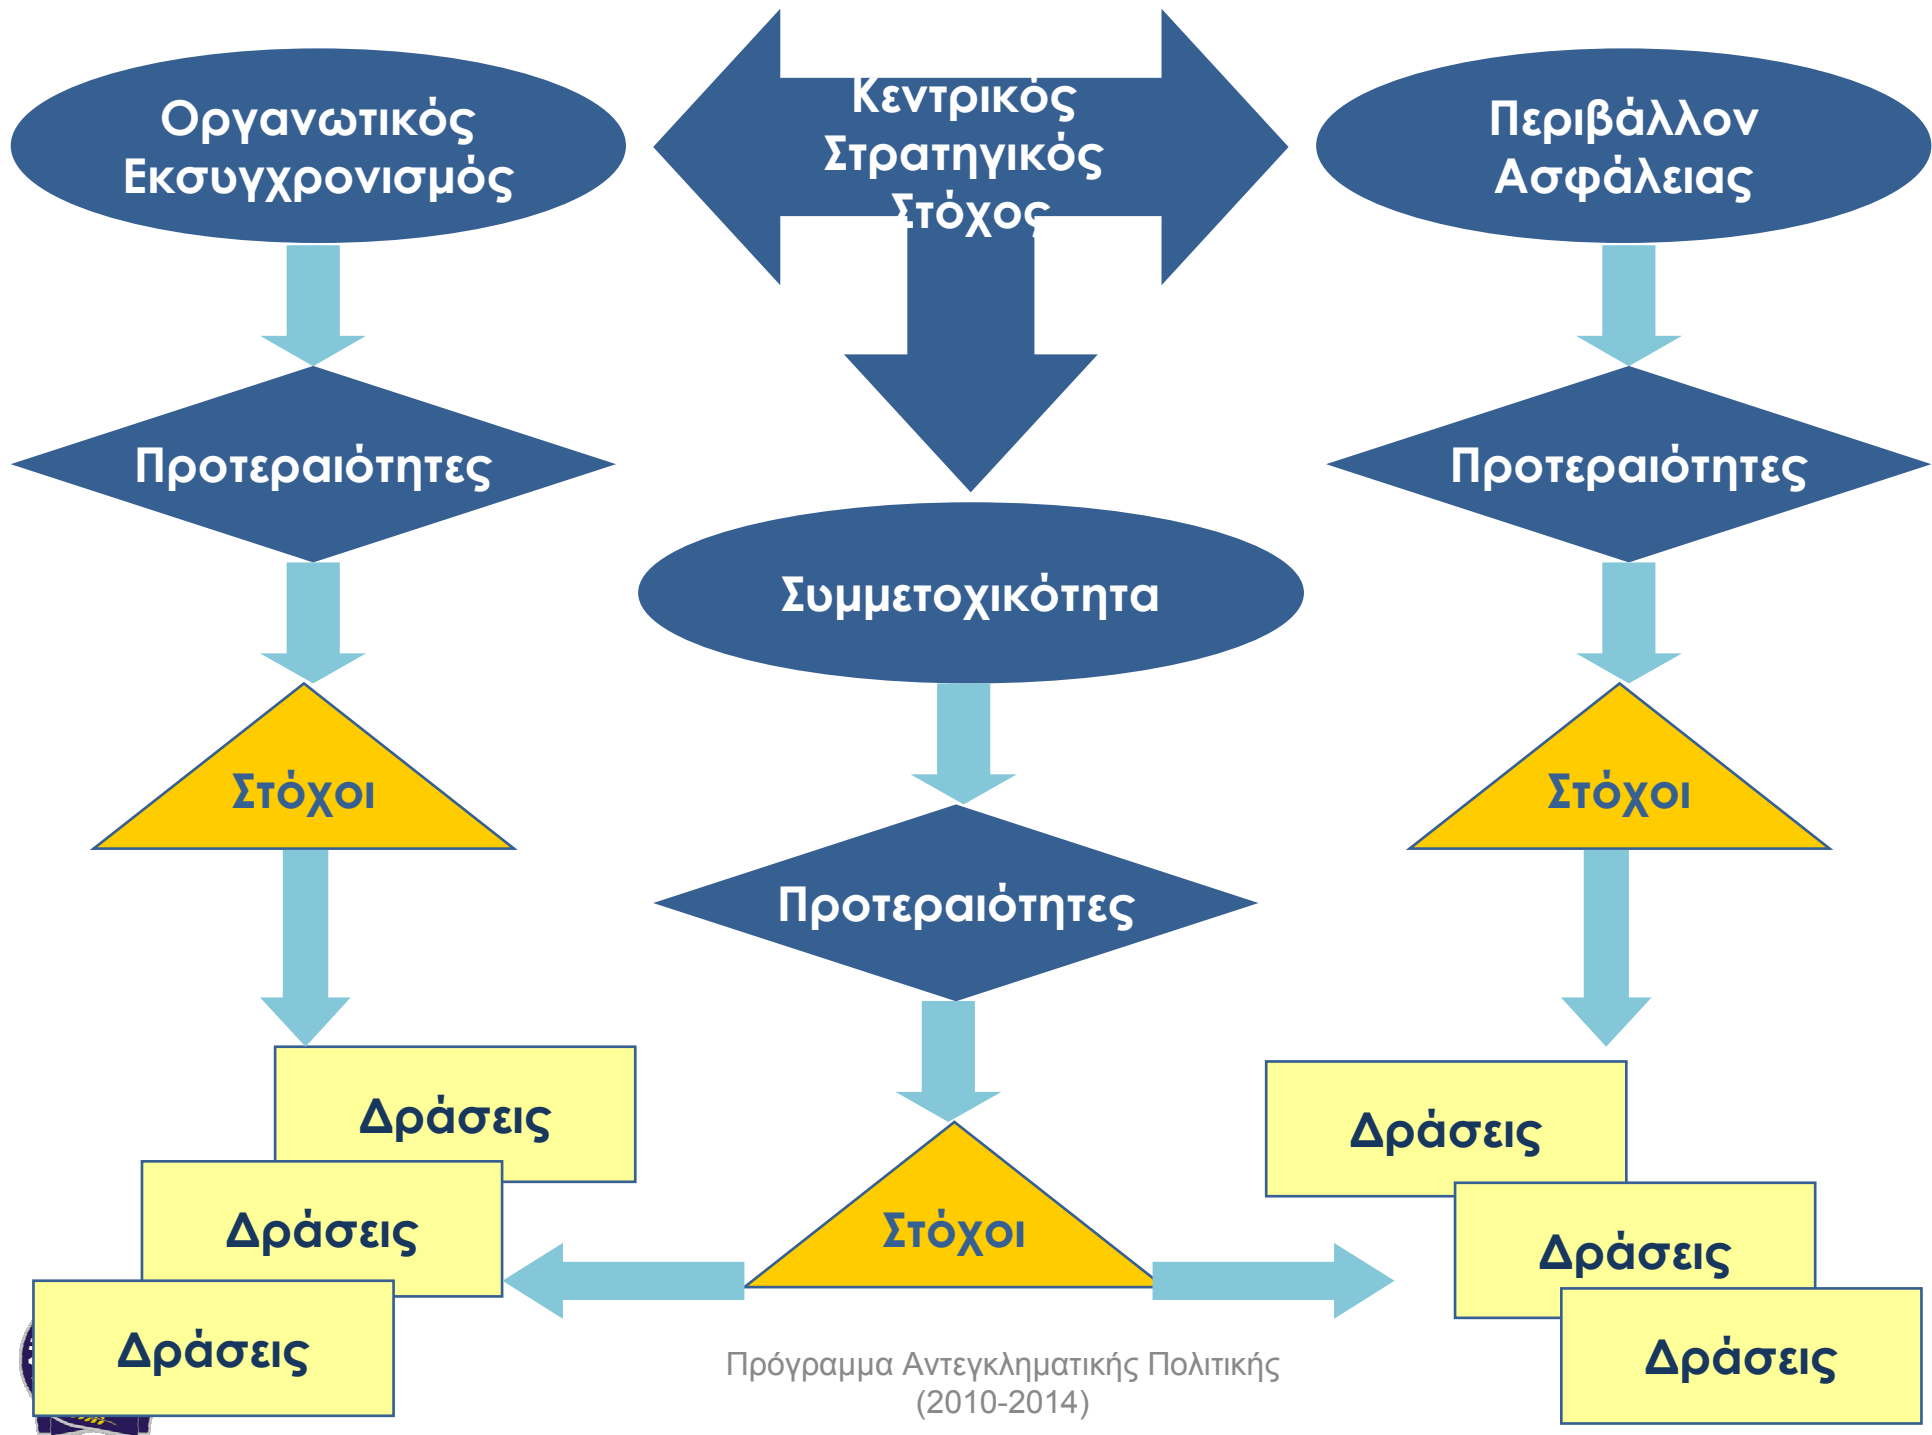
Οργανωτικός Εκσυγχρονισμός

Κεντρικός Στρατηγικός Στόχος

Περιβάλλον Ασφάλειας

Προτεραιότητες

Προτεραιότητες

Συμμετοχικότητα

Στόχοι

Στόχοι

Προτεραιότητες

Δράσεις

Δράσεις

Δράσεις

Στόχοι

Δράσεις

Δράσεις

Δράσεις

Πρόγραμμα Αντεγκληματικής Πολιτικής (2010-2014)